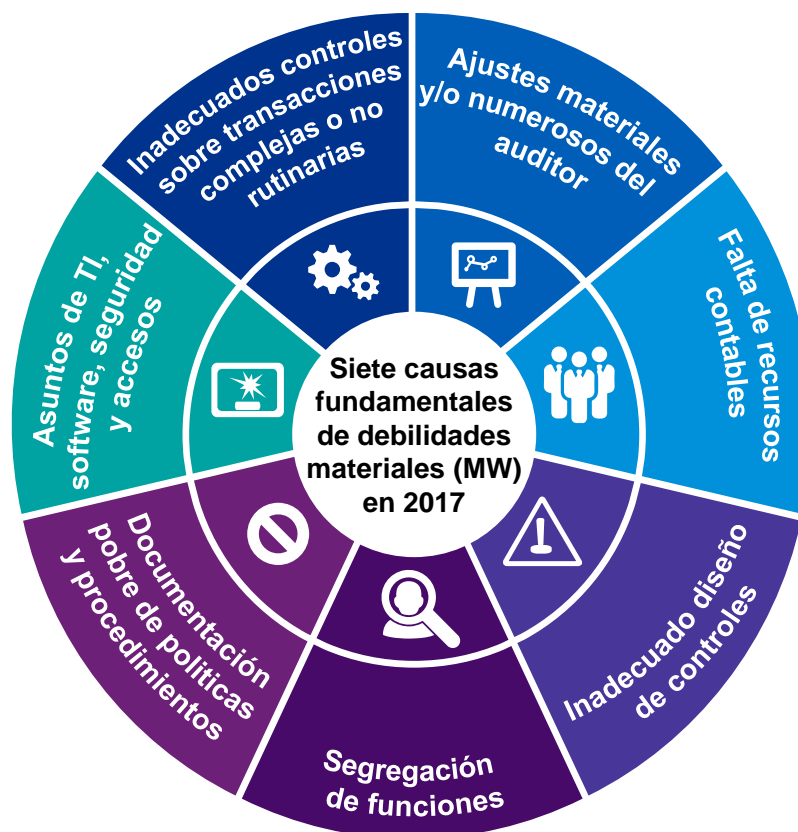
Siete causas fundamentales de debilidades materiales (MW) en 2017

Inadecuados controles sobre transacciones complejas o no rutinarias

Ajustes materiales y/o numerosos del auditor

Falta de recursos contables

Inadecuado diseño de controles

Segregación de funciones

Documentación pobre de políticas y procedimientos

Asuntos de TI, software, seguridad y accesos